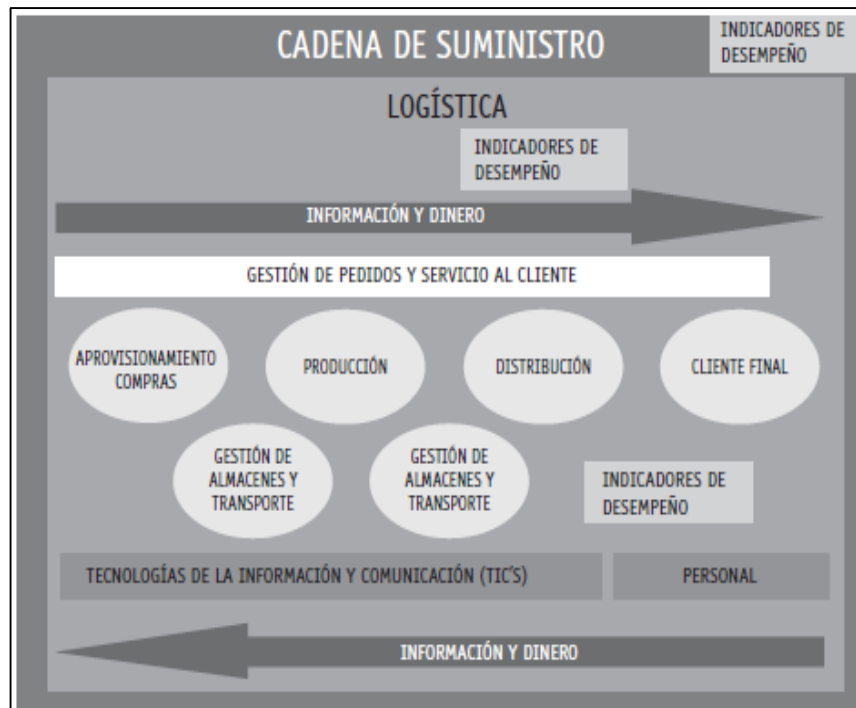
CADENA DE SUMINISTRO

INDICADORES DE DESEMPEÑO

LOGÍSTICA

INDICADORES DE DESEMPEÑO

INFORMACIÓN Y DINERO

GESTIÓN DE PEDIDOS Y SERVICIO AL CLIENTE

APROVISIONAMIENTO COMPRAS

PRODUCCIÓN

DISTRIBUCIÓN

CLIENTE FINAL

GESTIÓN DE ALMACENES Y TRANSPORTE

GESTIÓN DE ALMACENES Y TRANSPORTE

INDICADORES DE DESEMPEÑO

TECNOLOGÍAS DE LA INFORMACIÓN Y COMUNICACIÓN (TIC'S)

PERSONAL

INFORMACIÓN Y DINERO